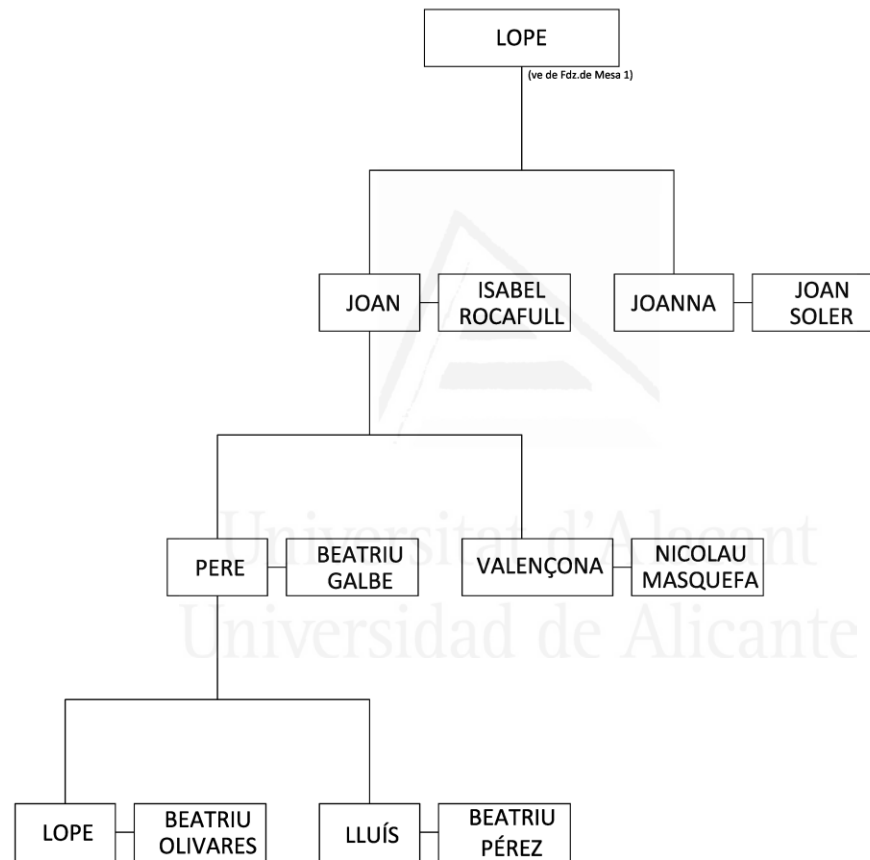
LOPE
(ve de Fdz.de Mesa 1)

JOAN
ISABEL ROCAFULL
JOANNA
JOAN SOLER

PERE
BEATRIU GALBE
VALENÇONA
NICOLAU MASQUEFA

LOPE
BEATRIU OLIVARES
LLUÍS
BEATRIU PÉREZ

Universitat d'Alacant
Universidad de Alicante